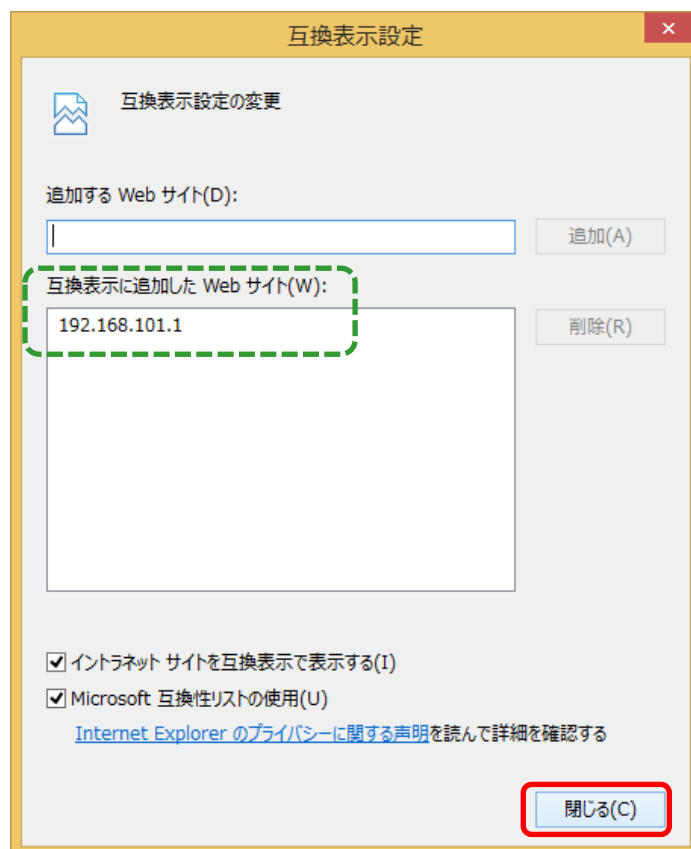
互換表示設定

互換表示設定の変更

追加する Web サイト(D):

追加(A)

互換表示に追加した Web サイト(W):

192.168.101.1

削除(R)

イントラネット サイトを互換表示で表示する(I)

Microsoft 互換性リストの使用(U)

Internet Explorer のプライバシーに関する声明を読んで詳細を確認する

閉じる(C)